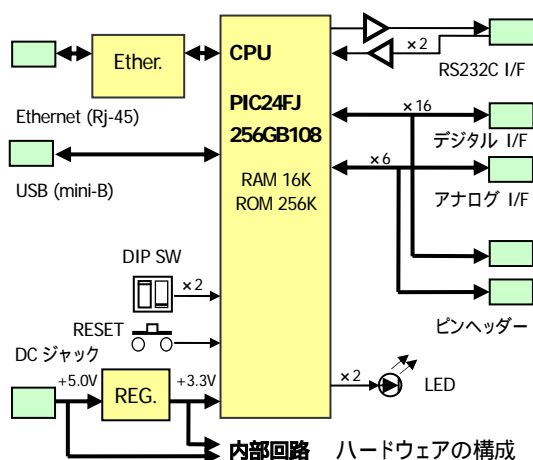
Ether.

Ethernet (Rj-45)

USB (mini-B)

CPU

PIC24FJ
256GB108

RAM 16K
ROM 256K

×2

RS232C I/F

×16

デジタル I/F

×6

アナログ I/F

ピンヘッダー

DIP SW

×2

RESET

DC ジャック

+5.0V

REG.

+3.3V

×2

LED

内部回路

ハードウェアの構成